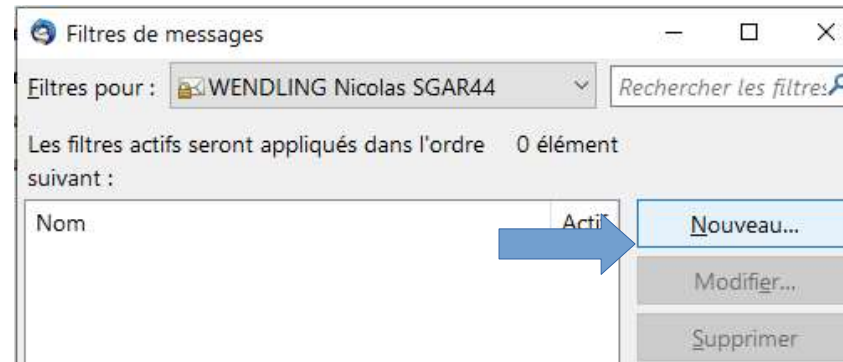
Filtres de messages

Filtres pour : WENDLING Nicolas SGAR44

Rechercher les filtres

Les filtres actifs seront appliqués dans l'ordre suivant :

0 élément

| Nom | Actif |
|---|---|

Nouveau...

Modifier...

Supprimer